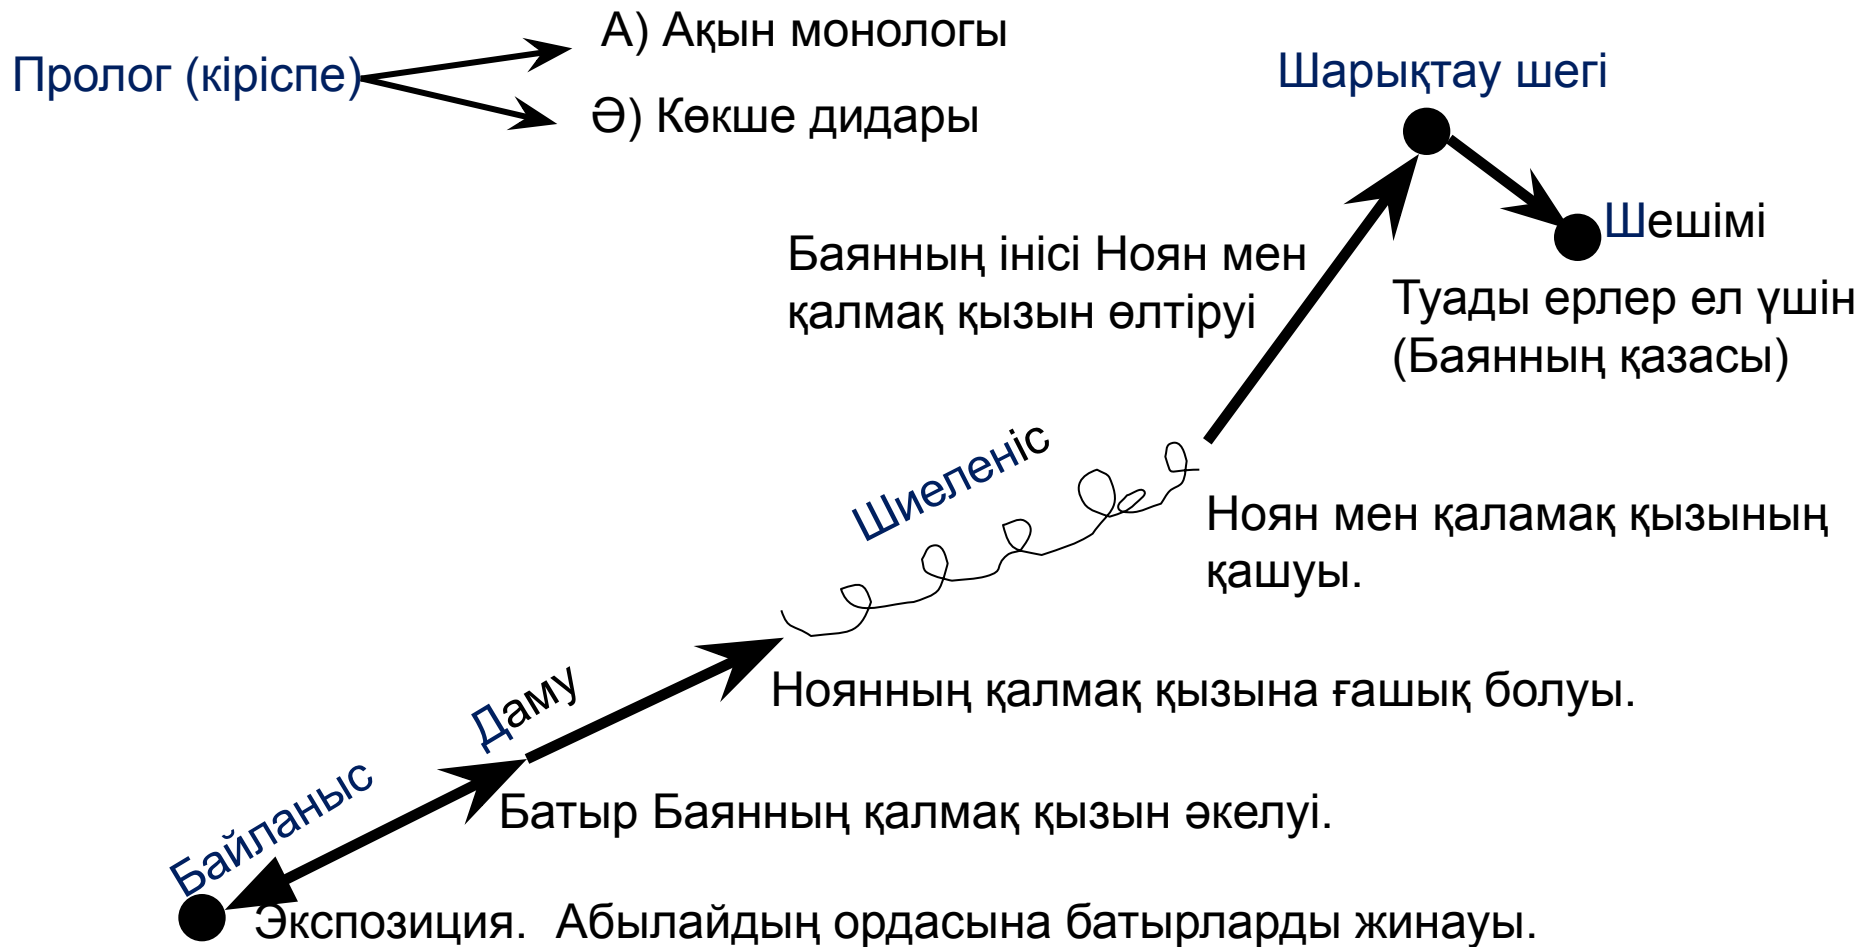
Пролог (кіріспе)

А) Ақын монологы

Ә) Көкше дидары

Шарықтау шегі

Шешімі

Баянның інісі Ноян мен қалмақ қызын өлтіруі

Туады ерлер ел үшін (Баянның қазасы)

Шиеленіс

Ноян мен қаламақ қызының қашуы.

Даму

Ноянның қалмақ қызына ғашық болуы.

Байланыс

Батыр Баянның қалмақ қызын әкелуі.

Экспозиция. Абылайдың ордасына батырларды жинауы.